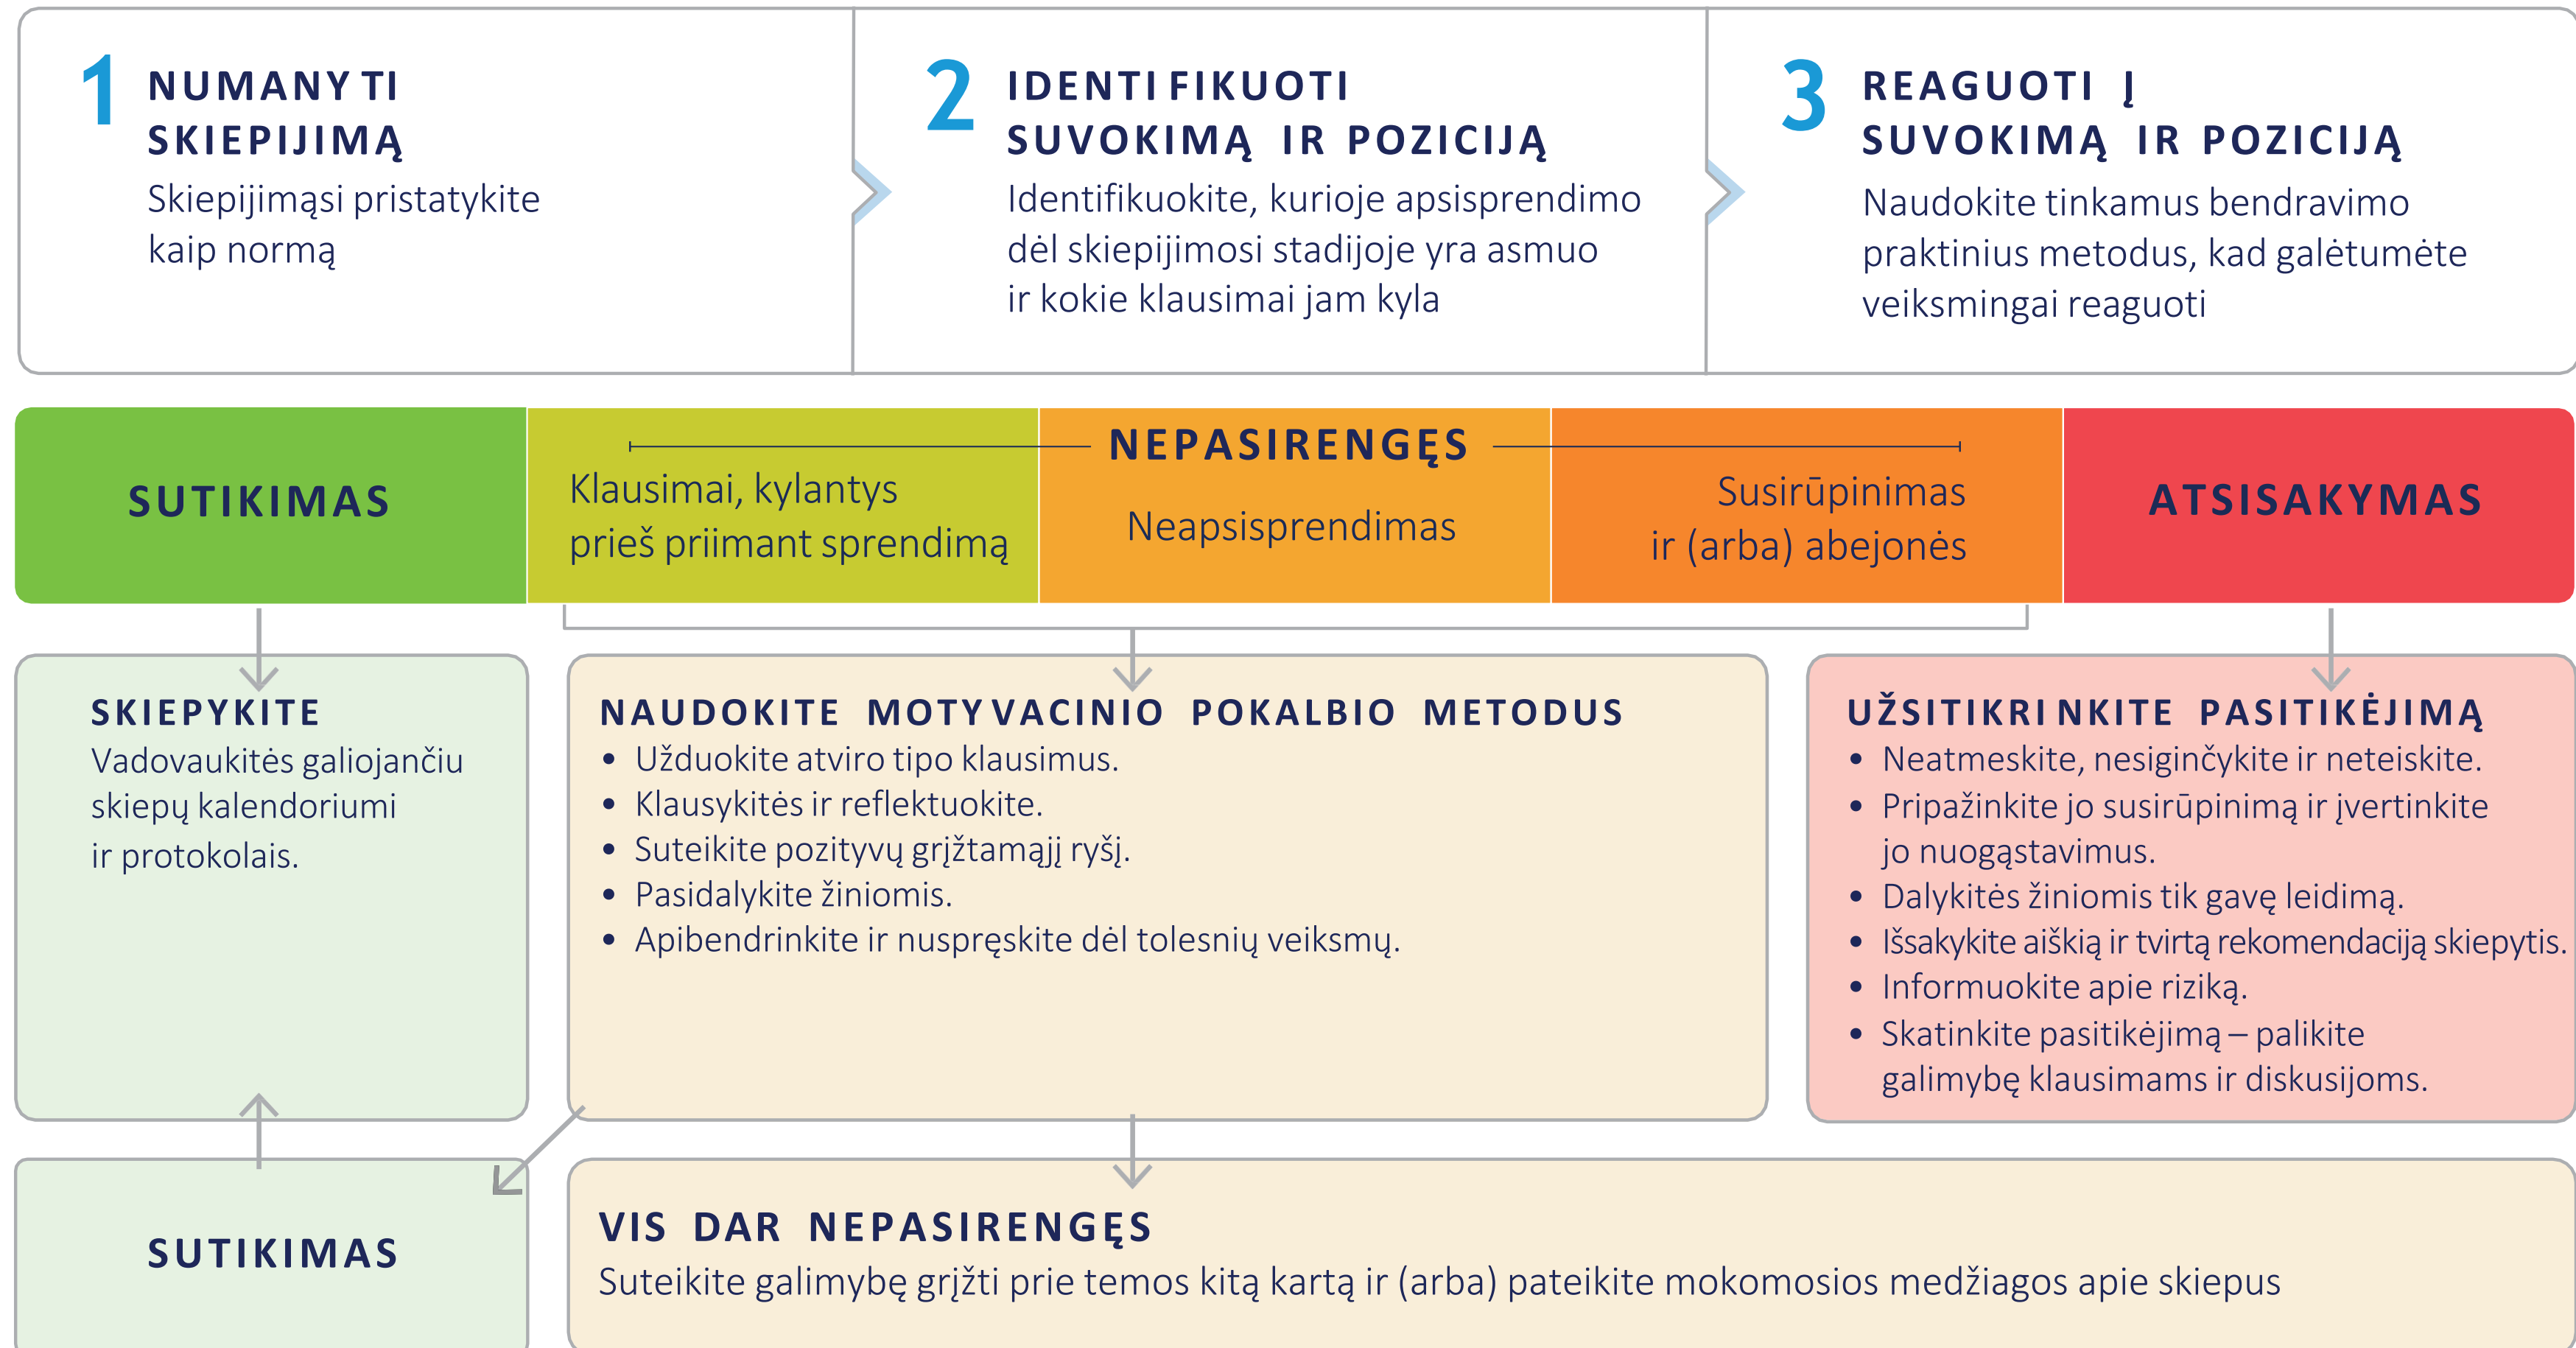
1 NUMANYTI SKIEPIJIMĄ
Skiepijimąsi pristatykite kaip normą

2 IDENTIFIKUOTI SUVOKIMĄ IR POZICIJĄ
Identifikuokite, kurioje apsisprendimo dėl skiepijimosi stadijoje yra asmuo ir kokie klausimai jam kyla

3 REAGUOTI Į SUVOKIMĄ IR POZICIJĄ
Naudokite tinkamus bendravimo praktinius metodus, kad galėtumėte veiksmingai reaguoti

SUTIKIMAS

NEPASIRENGĘS

Klausimai, kylantys prieš priimant sprendimą

Neapsisprendimas

Susirūpinimas ir (arba) abejonės

ATSISAKYMAS

SKIEPYKITE
Vadovaukitės galiojančiu skiepų kalendoriumi ir protokolais.

NAUDOKITE MOTYVACINIO POKALBIO METODUS
• Užduokite atviro tipo klausimus.
• Klausykitės ir reflektuokite.
• Suteikite pozityvų grįžtamąjį ryšį.
• Pasidalykite žiniomis.
• Apibendrinkite ir nuspręskite dėl tolesnių veiksmų.

UŽSITIKRINKITE PASITIKĖJIMĄ
• Neatmeskite, nesiginčykite ir neteiskite.
• Pripažinkite jo susirūpinimą ir įvertinkite jo nuogąstavimus.
• Dalykitės žiniomis tik gavę leidimą.
• Išsakykite aiškią ir tvirtą rekomendaciją skiepytis.
• Informuokite apie riziką.
• Skatinkite pasitikėjimą – palikite galimybę klausimams ir diskusijoms.

SUTIKIMAS

VIS DAR NEPASIRENGĘS
Suteikite galimybę grįžti prie temos kitą kartą ir (arba) pateikite mokomosios medžiagos apie skiepus